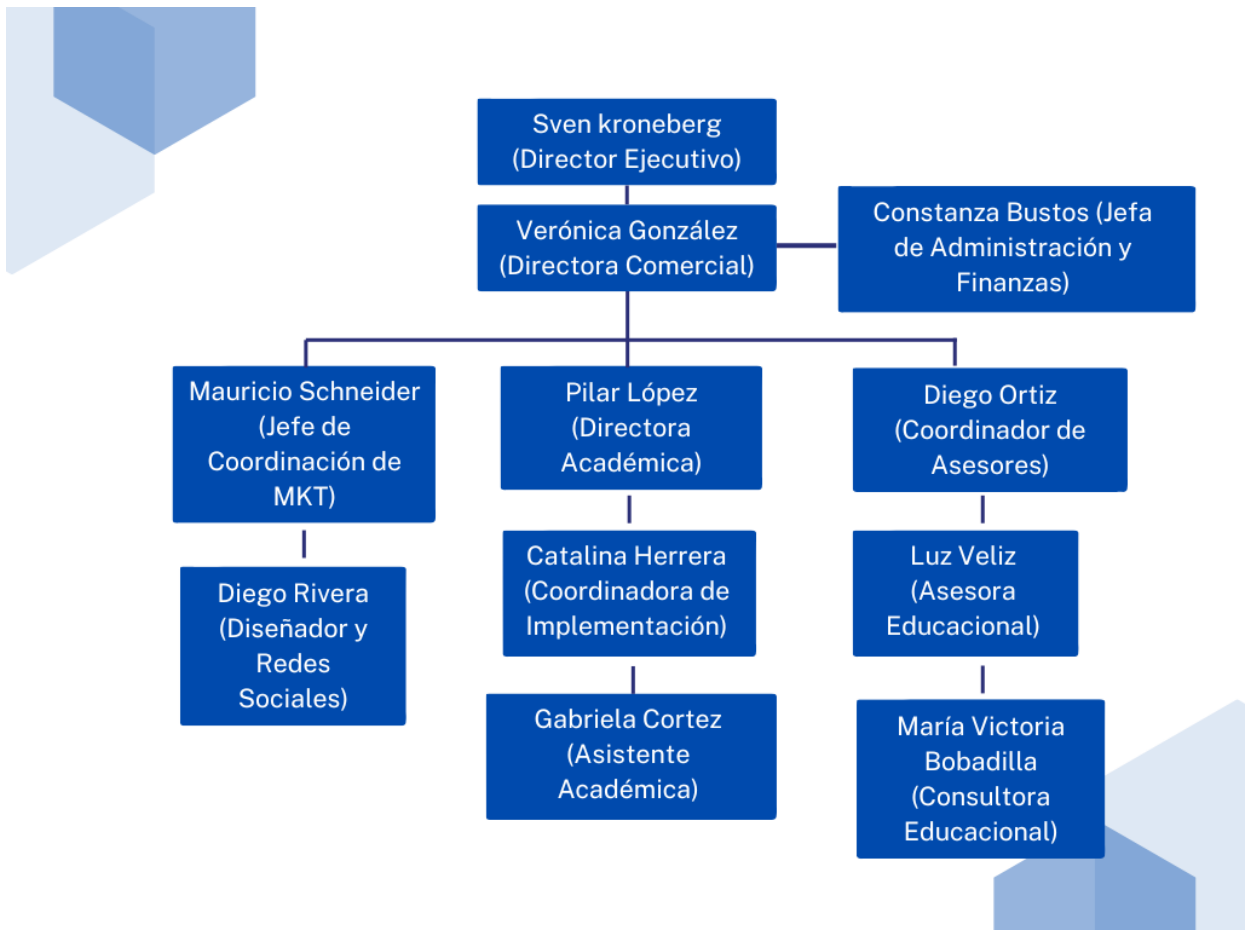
Sven kroneberg (Director Ejecutivo)

Verónica González (Directora Comercial)

Constanza Bustos (Jefa de Administración y Finanzas)

Mauricio Schneider (Jefe de Coordinación de MKT)

Diego Rivera (Diseñador y Redes Sociales)

Pilar López (Directora Académica)

Catalina Herrera (Coordinadora de Implementación)

Gabriela Cortez (Asistente Académica)

Diego Ortiz (Coordinador de Asesores)

Luz Veliz (Asesora Educacional)

María Victoria Bobadilla (Consultora Educacional)